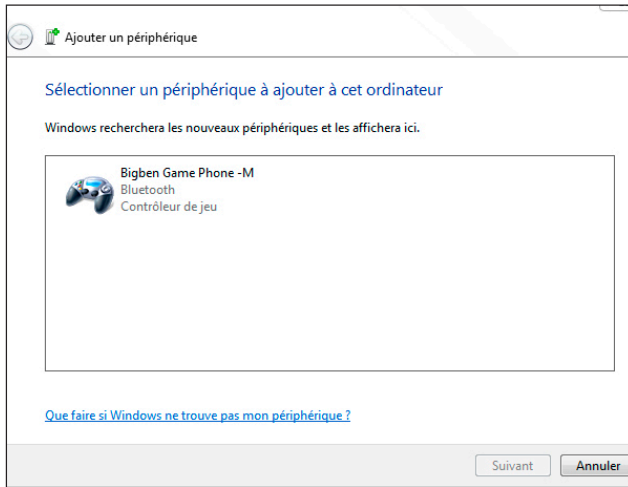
Ajouter un périphérique

Sélectionner un périphérique à ajouter à cet ordinateur

Windows recherchera les nouveaux périphériques et les affichera ici.

Bigben Game Phone -M
Bluetooth
Contrôleur de jeu

Que faire si Windows ne trouve pas mon périphérique ?

Suivant
Annuler